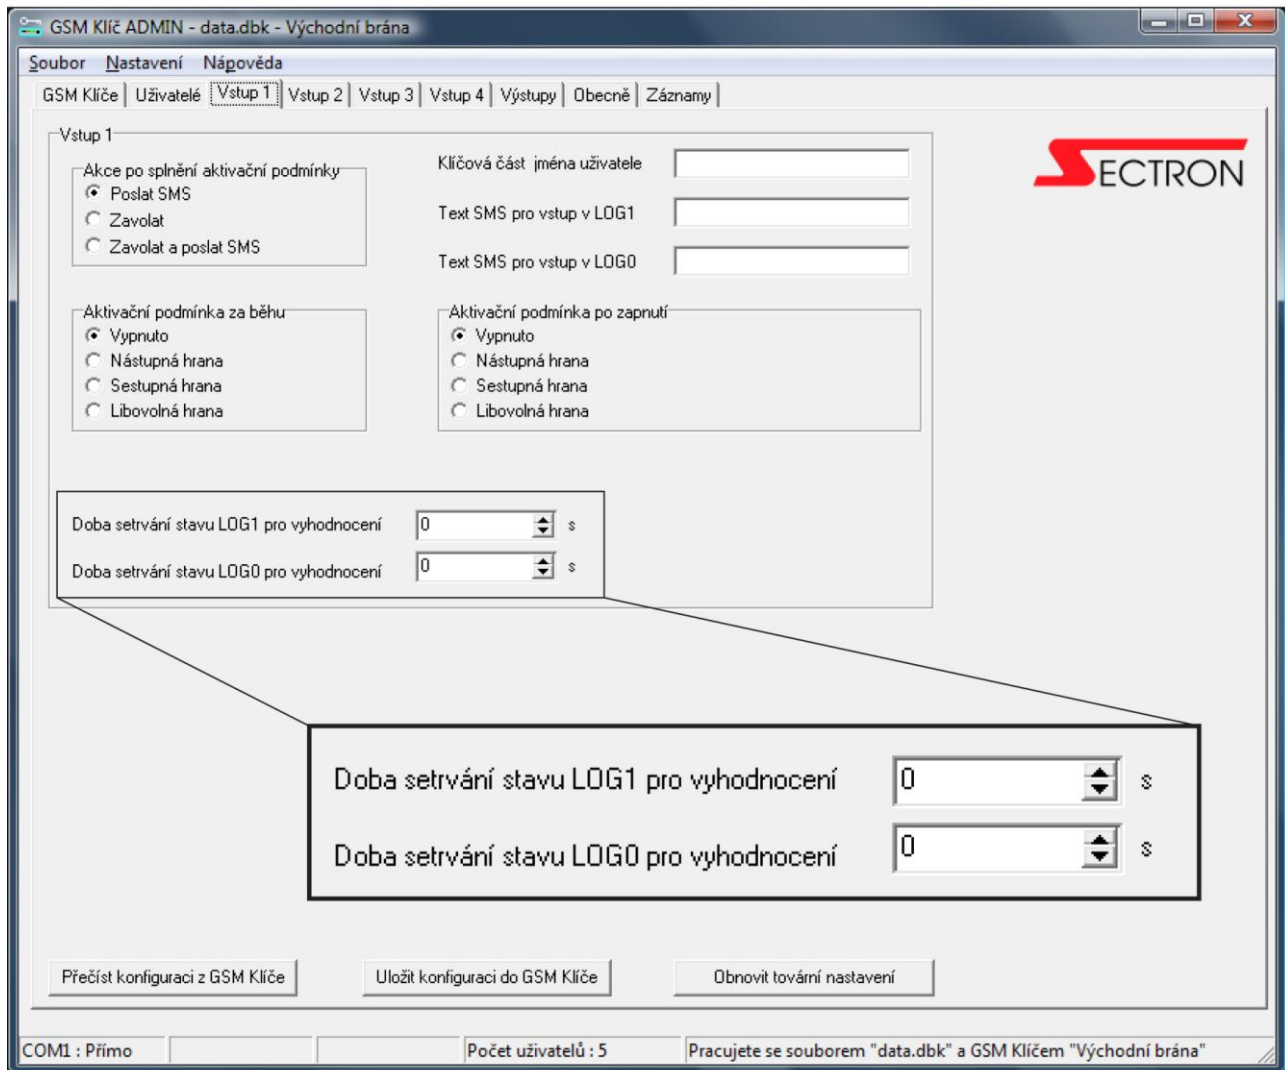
GSM Klíč ADMIN - data.dbk - Východní brána

Soubor Nastavení Nápověda

GSM Klíče | Uživatelé | Vstup 1 | Vstup 2 | Vstup 3 | Vstup 4 | Výstupy | Obecně | Záznamy

Vstup 1

Akce po splnění aktivační podmínky
Poslat SMS
Zavolat
Zavolat a poslat SMS

Klíčová část jména uživatele
Text SMS pro vstup v LOG1
Text SMS pro vstup v LOG0

SECTRON

Aktivační podmínka za běhu
Vypnuto
Nástupná hrana
Sestupná hrana
Libovolná hrana

Aktivační podmínka po zapnutí
Vypnuto
Nástupná hrana
Sestupná hrana
Libovolná hrana

Doba setrvání stavu LOG1 pro vyhodnocení 0 s
Doba setrvání stavu LOG0 pro vyhodnocení 0 s

Doba setrvání stavu LOG1 pro vyhodnocení 0 s
Doba setrvání stavu LOG0 pro vyhodnocení 0 s

Přečíst konfiguraci z GSM Klíče
Uložit konfiguraci do GSM Klíče
Obnovit tovární nastavení

COM1 : Přímo
Počet uživatelů : 5
Pracujete se souborem "data.dbk" a GSM Klíčem "Východní brána"